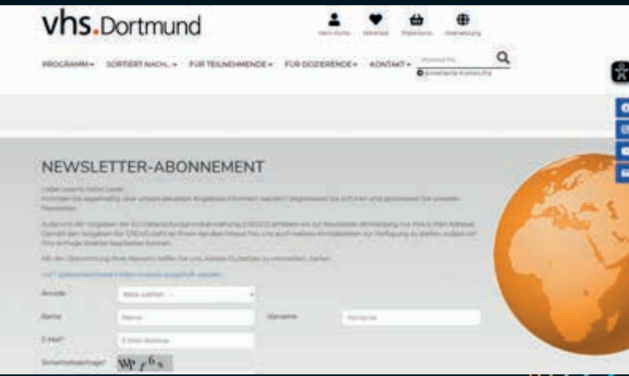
vhs.Dortmund

Mein Konto Merkliste Warenkorb Übersetzung

PROGRAMM▾ SORTIERT NACH...▾ FÜR TEILNEHMENDE▾ FÜR DOZIERENDE▾ KONTAKT▾

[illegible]

erweiterte Kurssuche

NEWSLETTER-ABONNEMENT

Liebe Leserin, lieber Leser, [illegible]

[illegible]

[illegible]

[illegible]

Anrede: Bitte wählen

Name: Name Vorname: Vorname

E-Mail*: E-Mail-Adresse

Sicherheitsabfrage*: WP r 6 s